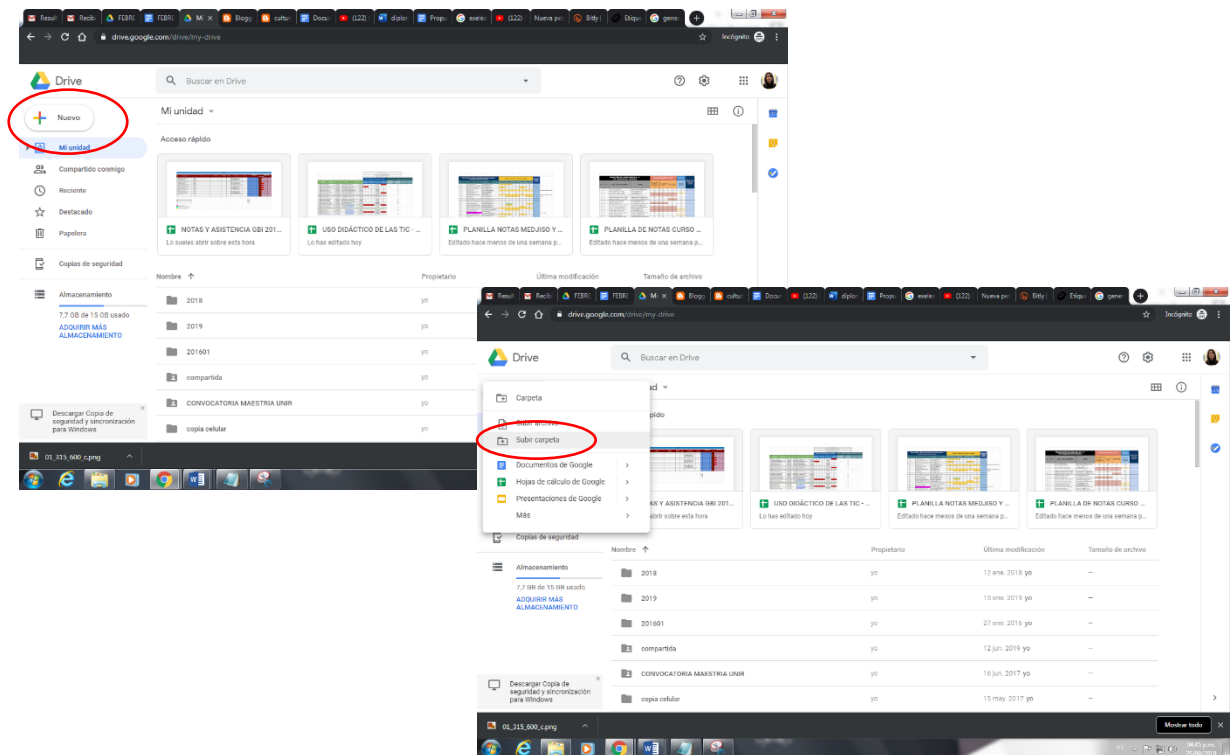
Result | Recib | FEBRE | FEBRE | Mi | Blogg | cultur | Docu | (122) | diplor | Propu | exelei | (122) | Nueva pe | Bitly | Etiqu | gene

drive.google.com/drive/my-drive

Incógnito

Drive

Buscar en Drive

Nuevo

Mi unidad

Compartido conmigo

Reciente

Destacado

Papelera

Copias de seguridad

Almacenamiento

7,7 GB de 15 GB usado

ADQUIRIR MÁS ALMACENAMIENTO

Descargar Copia de seguridad y sincronización para Windows

Mi unidad

Acceso rápido

NOTAS Y ASISTENCIA GBI 201...
Lo sueles abrir sobre esta hora

USO DIDÁCTICO DE LAS TIC - ...
Lo has editado hoy

PLANILLA NOTAS MEDJISO Y ...
Editado hace menos de una semana p...

PLANILLA DE NOTAS CURSO ...
Editado hace menos de una semana p...

| Nombre | Propietario | Última modificación | Tamaño de archivo |
|---|---|---|---|
| 2018 | yo | | |
| 2019 | yo | | |
| 201601 | yo | | |
| compartida | yo | | |
| CONVOCATORIA MAESTRIA UNIR | yo | | |
| copia celular | yo | | |

01_315_600_c.png

Result | Recib | FEBRE | FEBRE | Mi | Blogg | cultur | Docu | (122) | diplor | Propu | exelei | (122) | Nueva pe | Bitly | Etiqu | gene

drive.google.com/drive/my-drive

Incógnito

Drive

Buscar en Drive

Carpeta

Subir archivo

Subir carpeta

Documentos de Google

Hojas de cálculo de Google

Presentaciones de Google

Más

Copias de seguridad

Almacenamiento

7,7 GB de 15 GB usado

ADQUIRIR MÁS ALMACENAMIENTO

Descargar Copia de seguridad y sincronización para Windows

nidad

rápido

NOTAS Y ASISTENCIA GBI 201...
abrir sobre esta hora

USO DIDÁCTICO DE LAS TIC - ...
Lo has editado hoy

PLANILLA NOTAS MEDJISO Y ...
Editado hace menos de una semana p...

PLANILLA DE NOTAS CURSO ...
Editado hace menos de una semana p...

| Nombre | Propietario | Última modificación | Tamaño de archivo |
|---|---|---|---|
| 2018 | yo | 12 ene. 2018 yo | – |
| 2019 | yo | 15 ene. 2019 yo | – |
| 201601 | yo | 27 ene. 2016 yo | – |
| compartida | yo | 12 jun. 2019 yo | – |
| CONVOCATORIA MAESTRIA UNIR | yo | 16 jun. 2017 yo | – |
| copia celular | yo | 15 may. 2017 yo | – |

01_315_600_c.png

Mostrar todo